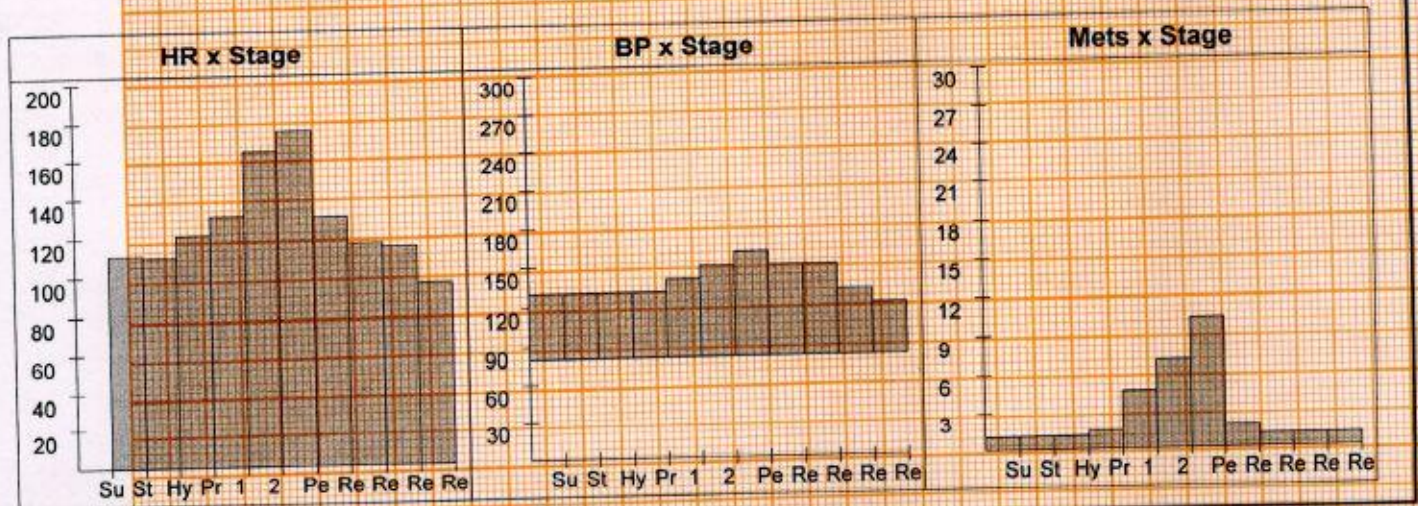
HR x Stage

200
180
160
140
120
100
80
60
40
20

Su St Hy Pr 1 2 Pe Re Re Re Re

BP x Stage

300
270
240
210
180
150
120
90
60
30

Su St Hy Pr 1 2 Pe Re Re Re Re

Mets x Stage

30
27
24
21
18
15
12
9
6
3

Su St Hy Pr 1 2 Pe Re Re Re Re